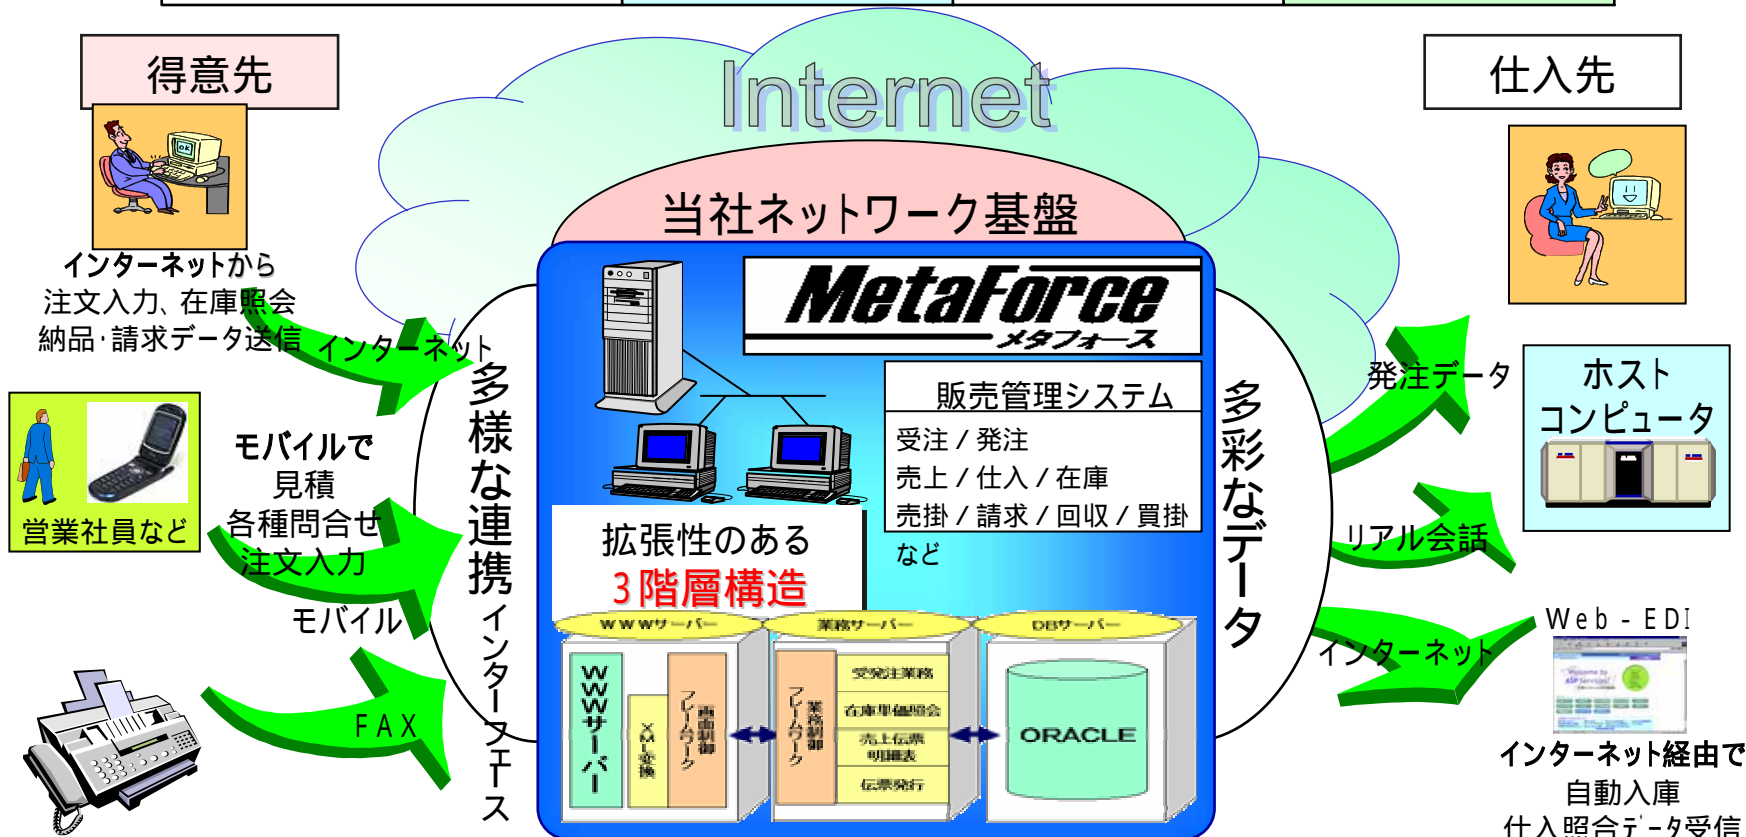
得意先

Internet

仕入先

当社ネットワーク基盤

インターネットから
注文入力、在庫照会
納品･請求データ送信

インターネット

MetaForce
メタフォース

販売管理システム

受注 / 発注
売上 / 仕入 / 在庫
売掛 / 請求 / 回収 / 買掛
など

発注データ

ホスト
コンピュータ

営業社員など

モバイルで
見積
各種問合せ
注文入力

モバイル

多様な連携インターフェース

拡張性のある
３階層構造

多彩なデータ

リアル会話

ＷＷＷサーバー

業務サーバー

DBサーバー

ＷＷＷサーバー

XML変換

画面制御フレームワーク

業務制御フレームワーク

受発注業務

在庫単価照会

売上伝票明細表

伝票発行

ORACLE

インターネット

Web - EDI

FAX

インターネット経由で
自動入庫
仕入照合データ受信